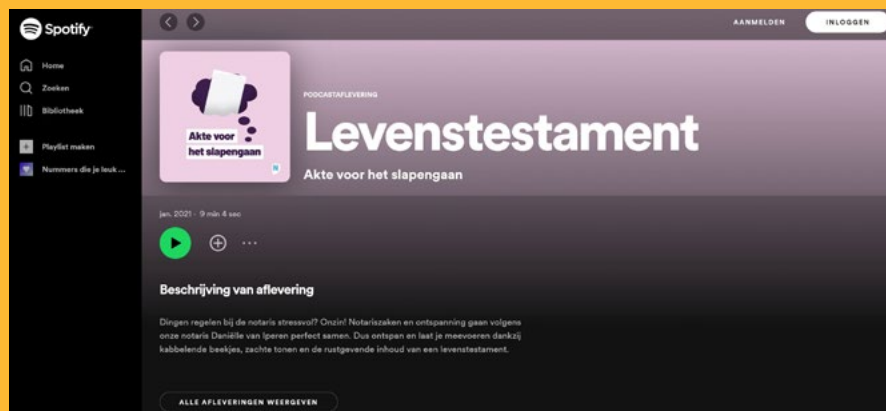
Spotify

Home
Zoeken
Bibliotheek

Playlist maken
Nummers die je leuk ...

AANMELDEN
INLOGGEN

Akte voor het slapengaan

PODCASTAFLEVERING
Levenstestament
Akte voor het slapengaan

jan. 2021 · 9 min 4 sec

Beschrijving van aflevering

Dingen regelen bij de notaris stressvol? Onzin! Notariszaken en ontspanning gaan volgens onze notaris Daniëlle van Iperen perfect samen. Dus ontspan en laat je meevoeren dankzij kabbelende beekjes, zachte tonen en de rustgevende inhoud van een levenstestament.

ALLE AFLEVERINGEN WEERGEVEN